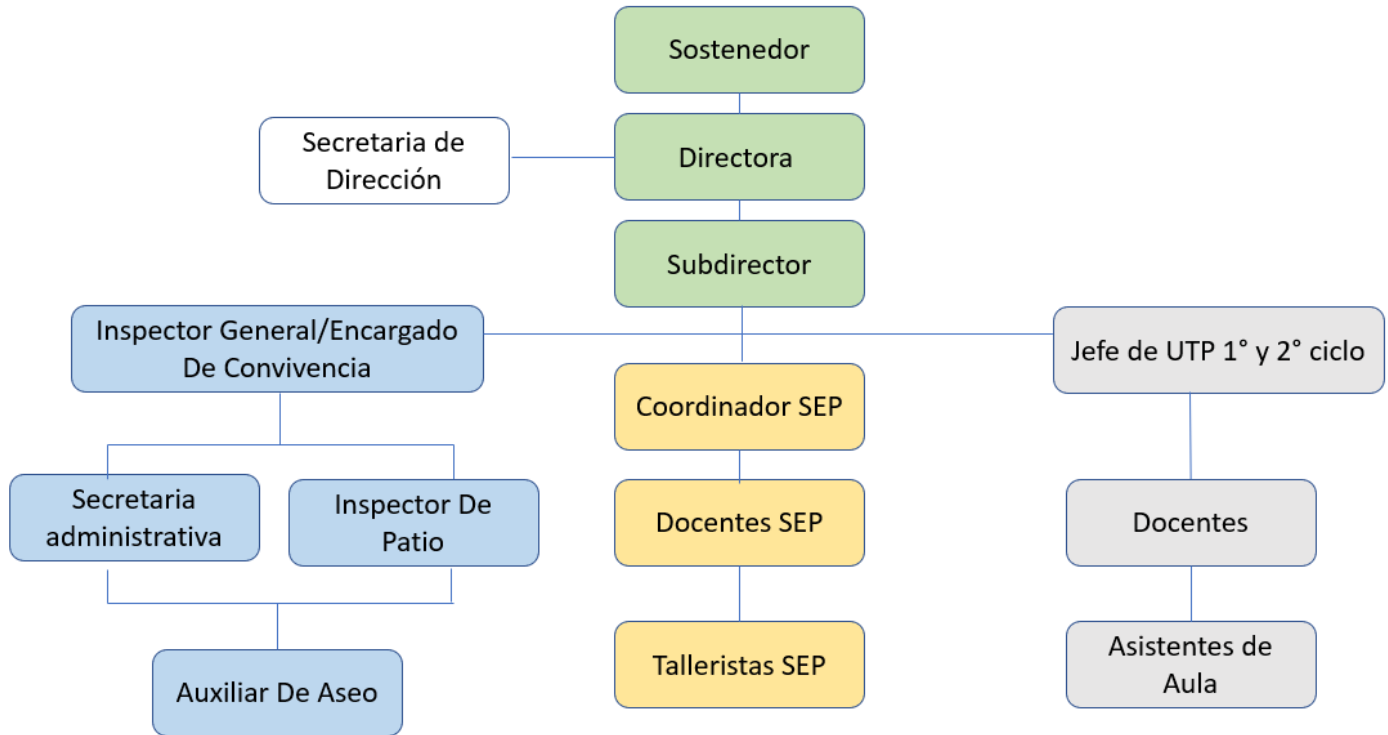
Sostenedor

Secretaria de Dirección

Directora

Subdirector

Inspector General/Encargado De Convivencia

Jefe de UTP 1° y 2° ciclo

Coordinador SEP

Secretaria administrativa

Inspector De Patio

Docentes SEP

Docentes

Talleristas SEP

Asistentes de Aula

Auxiliar De Aseo